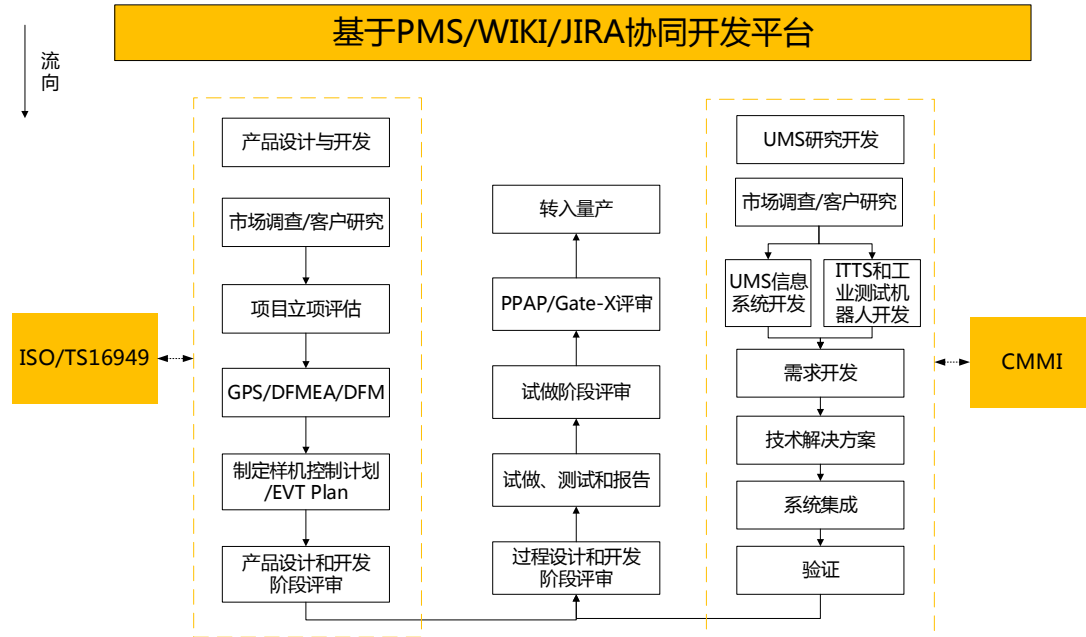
基于PMS/WIKI/JIRA协同开发平台

流向

ISO/TS16949

产品设计与开发

市场调查/客户研究

项目立项评估

GPS/DFMEA/DFM

制定样机控制计划/EVT Plan

产品设计和开发阶段评审

转入量产

PPAP/Gate-X评审

试做阶段评审

试做、测试和报告

过程设计和开发阶段评审

UMS研究开发

市场调查/客户研究

UMS信息系统开发

ITTS和工业测试机器人开发

需求开发

技术解决方案

系统集成

验证

CMMI